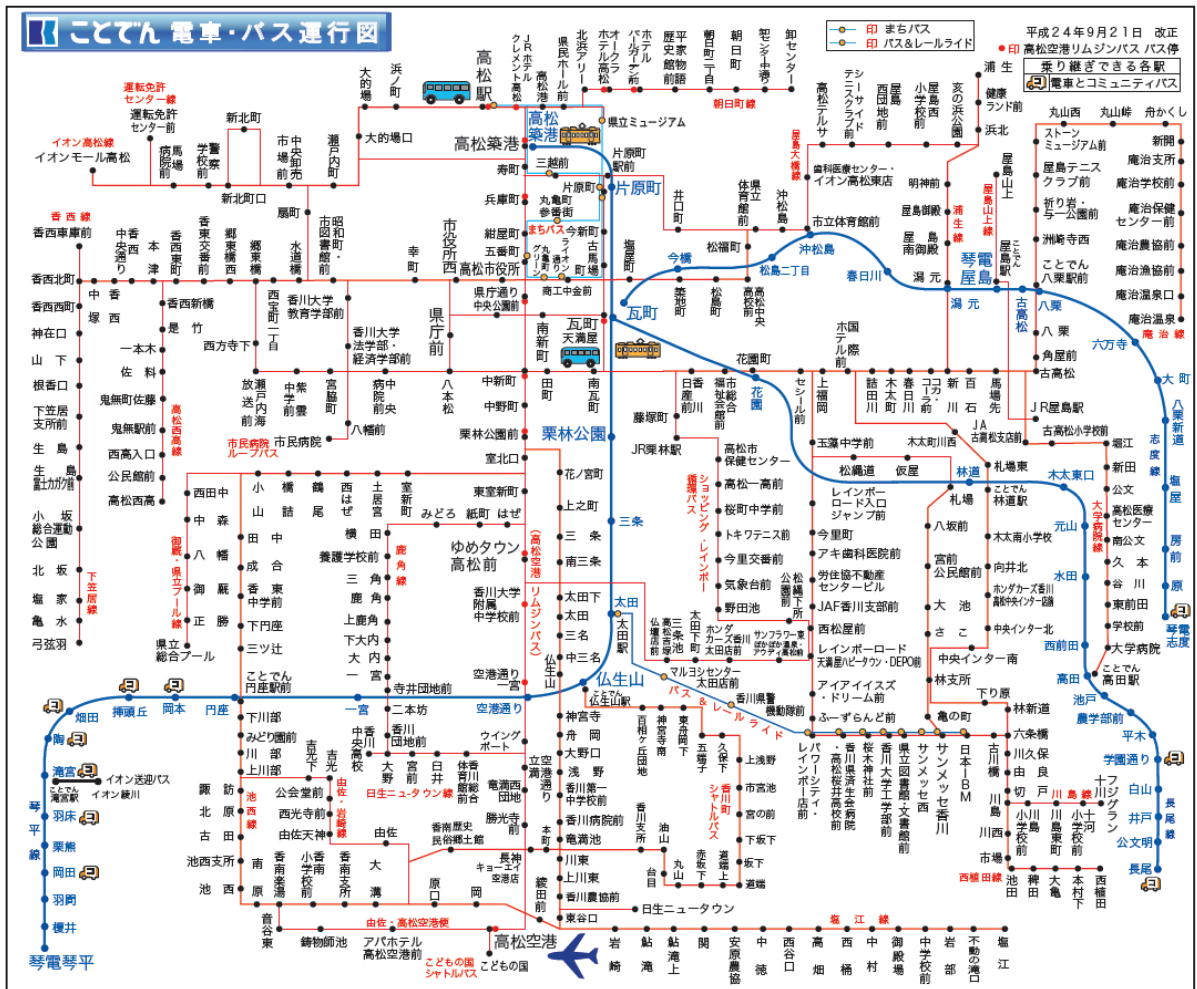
ことでん 電車・バス運行図

印 まちバス
印 バス&レールライド
平成24年9月21日 改正
● 印 高松空港リムジンバス バス停
乗り継ぎできる各駅
電車とコミュニティバス

高松駅
高松築港
片原町
瓦町
栗林公園
三条
太田
仏生山
今橋
松島二丁目
沖松島
春日川
琴電屋島
潟元
古高松
八栗
六万寺
大町
八栗新道
志度線
塩屋
房前
原
琴電志度
林道
木太東口
元山
水田
西前田
高田
池戸
農学部前
平木
学園通り
白山
井戸
公文明
長尾
長尾線
花園
一宮
空港通り
円座
岡本
挿頭丘
畑田
陶
滝宮
羽床
栗熊
岡田
羽間
榎井
琴電琴平
琴平線

運転免許センター線
運転免許センター前
イオン高松線
イオンモール高松
香西線
香西車庫前
香西北町
香西西町
神在口
山下
根香口
下笠居支所前
生島
生島 富士カガク前
小坂総合運動公園
北坂
塩家
亀水
弓弦羽
高松西高線
香西新橋
是竹
一本松
佐料
鬼無町佐藤
鬼無駅前
西高入口
公民館前
高松西高
下笠居線
御厩・県立プール線
西田中
中森
八幡
御厩
正勝
県立総合プール
市民病院ループバス
市民病院
新北町
新北町口
病院局前
学校警察前
市場前
中央卸売市場前
瀬戸内町
大的場口
大的場
浜ノ町
扇町
中図書館前
昭和町
幸町
市役所西
高松市役所
県庁前
八本松
病院中央前
八幡前
香川大学教育学部前
香川大学法学部・経済学部前
西宝町一丁目
西方寺下
放送局前
宮脇町
中学校前
紫雲町
中部
福岡町
紙町
はぜ
みどろ
ゆめタウン高松前
鹿角線
横田
養護学校前
三角
鹿角
上鹿角
下大内
大内
一宮
寺井団地前
ことでん円座駅前
下川部
みどり団地
川部
上川部
池西線
飛行場
大野
香川団地前
宮前
白井
体育館前
香川県総合
ウイングポート
高松空港線
リムジンバス
香川大学附属中学校前
空港通り一宮
県立ミュージアム
三越前
丸亀町参番街
片原町駅
片原町
寿町
兵庫町
紺屋町
五番町
古馬場
まちバス
ライオン通り
グリーン
今新町
南新町
瓦町天満屋
田町
南瓦町
中新町
中野町
栗林公園前
室北口
東室新町
花ノ宮町
上之町
三条
南三条
太田下
太田
三名
中三名
太田駅
仏生山駅
神宮寺
舟岡
大野口
浅野
香川第一中学校前
香川病院前
亀満池
川東
上川東
香川農協前
東谷口
日生ニュータウン
立満池通り
本町
亀満西団地
寺前
長行
キョーエイ空港店
綾田前
高松空港
こどもの国
こどもの国シャトルバス
由佐・高松空港便
アパホテル高松空港前
鋳物師池
音谷東
香南歴史民俗郷土館
由佐
大講
原
岡
香南支所
小香南学校前
香南中学校前
南前
池西支所前
古田
北原
諏訪
由佐・岩崎線
香南支所
池西
西光寺前
由佐天神
吉光
吉光下
日生ニュータウン線
イオン送迎バス
イオン綾川
ことでん滝宮駅
JRホテルクレメント高松
高松港
県民ホール前
北浜アリー
オークラホテル高松
ホテルパールガーデン前
歴史資料館前
朝日町一丁目
朝日町
朝日町線
卸センター
卸センター前
高松テルサ
テニスクラブ前
屋島西
小学校前
屋島西団地前
亥の浜公園
浦生
健康ランド前
浜北
屋島大橋線
歯科医療センター・イオン高松東店
市立体育館前
沖松島
松福町
体育館前
県立
井口町
塩屋町
築地町
松島町
高松中央高校前
商工中金前
県庁通り中央公園前
明神前
屋島御殿
屋島南御殿
潟元
屋島山上
浦生線
屋島山上線
ことでん八栗駅前
丸山西
丸山峠
舟かくし
ストーン
ミュージアム前
屋島テニスクラブ前
祈り岩・ミュージアム前
洲崎寺西
ことでん八栗駅前
新開
庵治支所
庵治保健センター前
庵治学校前
庵治農協前
庵治漁協前
庵治温泉口
庵治温泉前
庵治線
八栗
角屋前
古高松
JR屋島駅
古高松小学校前
JA古高松支店前
花園町
ホテル国際前
藤塚町
日香前川
市社会福祉会館前
JR栗林駅
高松市保健センター
高松一高前
桜町中学前
トキワテニス前
今里交番前
気象台前
野田池
シヨッピング・レインボー循環バス
木太町
詰田川
春日川
コスモス
新田
川元
馬場先
上福岡
セシール前
玉藻中学前
木太町川西
松縄道
仮屋
レインボーロード入口
ジャンプ前
今里町
アキ歯科医院前
労住協不動産センタービル
JAF香川支部前
西紅屋前
レインボーロード天満屋ハピータウン・DEPO前
アイアイズズ・ドリーム前
ふーずらんど前
公園前
ホンダカーズ香川太田店前
サンフラワー東
総合病院・ハピータウン・アクティ高松店前
高松三条池
仏生山口
マルヨシセンター太田店前
香川県農機販売前
パワーシティ・レインボー店前
香川県立保健医療大学前
香川県産業技術センター前
桜木神社前
香川大学工学部前
香川県立図書館・文書館前
サンメッセ香川
日本IBM
亀の町
札場東
札場
八坂前
宮前
公民館前
大池
さこ
林支所
ことでん林道駅前
木太南小学校
向井北
ホンダカーズ香川中央インター店前
中央インター北
中央インター南
下り原
林新道
六条橋
川久保
由良
切戸
川島線
小川島
川島東町
川島小学校
十河小学校
十川
フジグラン
川島
川西
池田
稗田
大亀
本村下
西植田
西植田線
市場
堀江
新田
公文
高松医療センター
南公文
久本
谷川
東前田
学校前
大学病院
大学病院線
ことでん高田駅
百相ヶ丘団地
東東西団地前
五條子
久保下
上鴨寺
市宮池
宮の前
下坂下
坂下
道端
香川支所
油山
丸山
台目
赤坂下
道端上
香川町シャトルバス
塩江線
岩崎
鮎滝
鮎滝上
関
安原農協
中徳
西谷口
高畑
西橘
中村
御殿場
中学校前
岩部
不動の滝
塩江